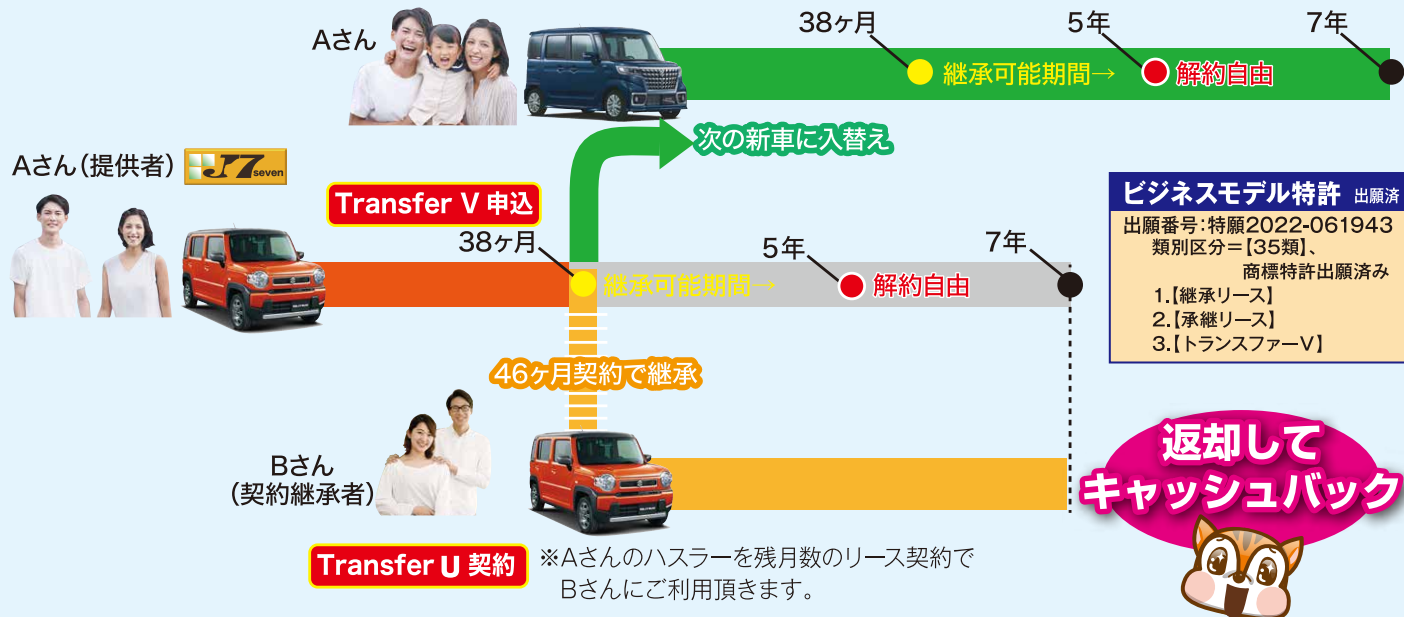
Aさん

38ヶ月

5年

7年

継承可能期間→

解約自由

次の新車に入替え

Aさん（提供者）

J7 seven

Transfer V 申込

38ヶ月

5年

7年

継承可能期間→

解約自由

46ヶ月契約で継承

ビジネスモデル特許 出願済

出願番号：特願2022-061943
類別区分＝【35類】、
商標特許出願済み
1.【継承リース】
2.【承継リース】
3.【トランスファーV】

Bさん
（契約継承者）

返却して
キャッシュバック

Transfer U 契約

※Aさんのハスラーを残月数のリース契約で
Bさんにご利用頂きます。